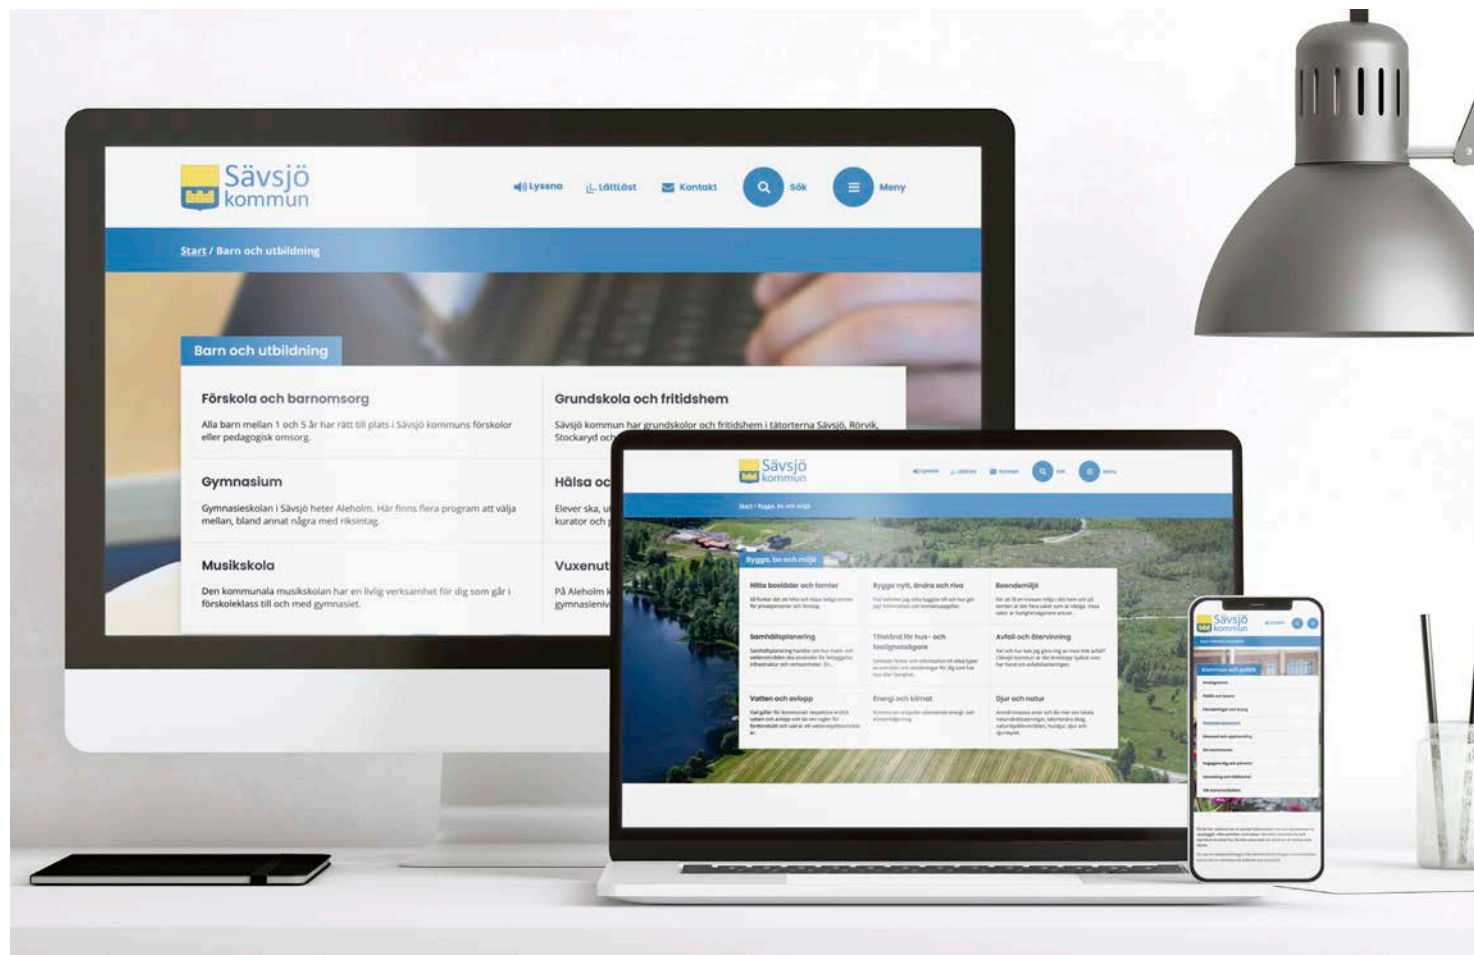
Sävsjö kommun

Lyssna Lättläst Kontakt Sök Meny

Start / Barn och utbildning

Barn och utbildning

Förskola och barnomsorg

Alla barn mellan 1 och 5 år har rätt till plats i Sävsjö kommuns förskolor eller pedagogisk omsorg.

Grundskola och fritidshem

Sävsjö kommun har grundskolor och fritidshem i tätorterna Sävsjö, Rörvik, Stockaryd och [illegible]

Gymnasium

Gymnasieskolan i Sävsjö heter Aleholm. Här finns flera program att välja mellan, bland annat några med riksintag.

Hälsa oc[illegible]

Elever ska, u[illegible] kurator och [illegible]

Musikskola

Den kommunala musikskolan har en livlig verksamhet för dig som går i förskoleklass till och med gymnasiet.

Vuxenut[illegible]

På Aleholm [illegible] gymnasieniv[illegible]

Sävsjö kommun

Start / Bygga, bo och miljö

Bygga, bo och miljö

Hitta bostäder och tomter

Bygga nytt, ändra och riva

Boendemiljö

Samhällsplanering

Tillstånd för hus- och fastighetsägare

Avfall och återvinning

Vatten och avlopp

Energi och klimat

Djur och natur

Sävsjö kommun

Kommun och politik